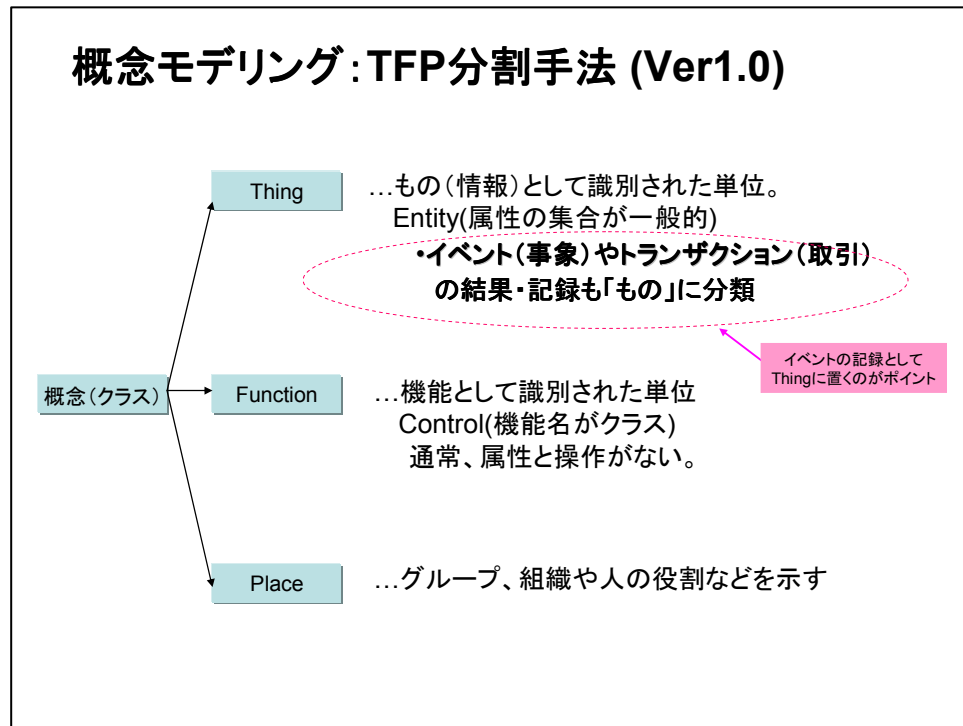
概念モデリング：TFP分割手法 (Ver1.0)

Thing

…もの（情報）として識別された単位。
Entity(属性の集合が一般的)

・イベント（事象）やトランザクション（取引）の結果・記録も「もの」に分類

イベントの記録としてThingに置くのがポイント

概念（クラス）

Function

…機能として識別された単位
Control(機能名がクラス)
通常、属性と操作がない。

Place

…グループ、組織や人の役割などを示す